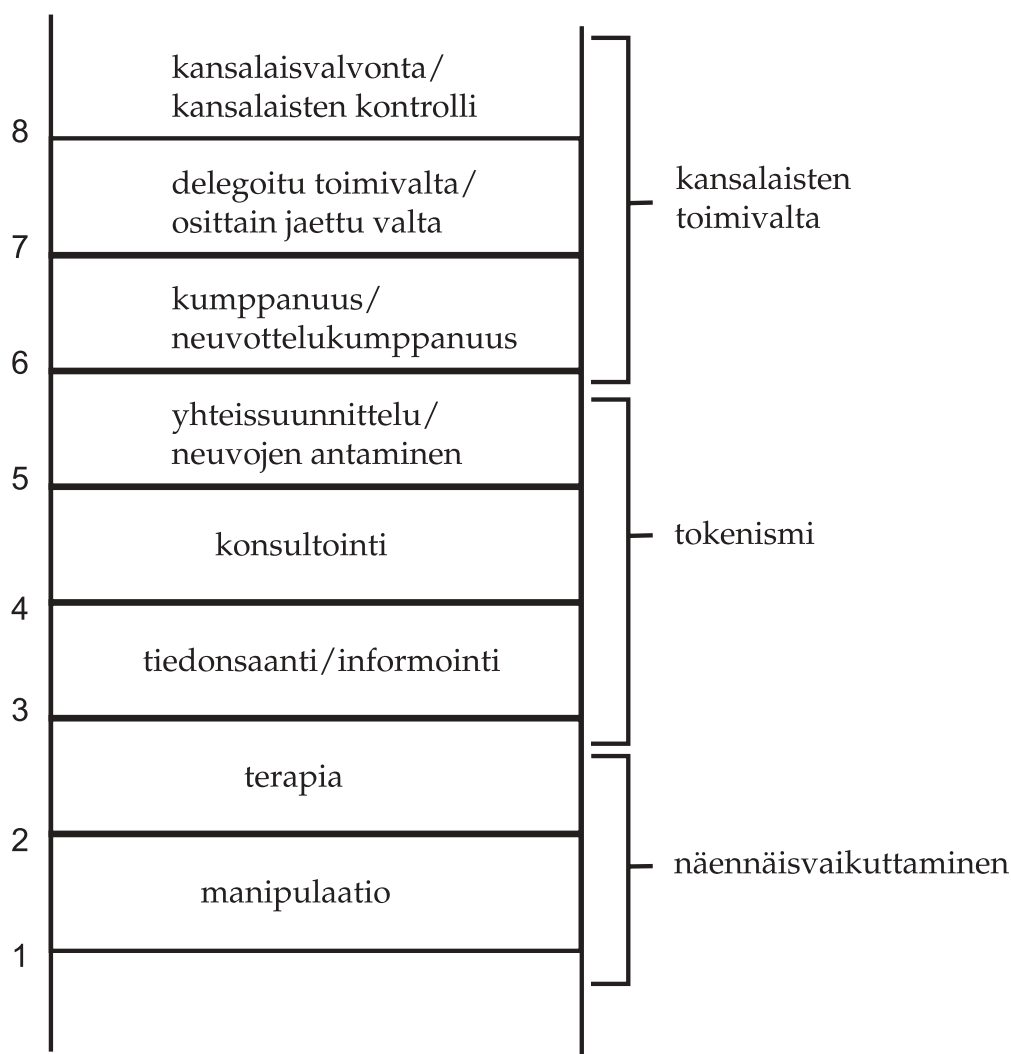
kansalaisvalvonta/
kansalaisten kontrolli

8

delegoitu toimivalta/
osittain jaettu valta

7

kumppanuus/
neuvottelukumppanuus

6

yhteissuunnittelu/
neuvojen antaminen

5

konsultointi

4

tiedonsaanti/informointi

3

terapia

2

manipulaatio

1

kansalaisten
toimivalta

tokenismi

näennäisvaikuttaminen